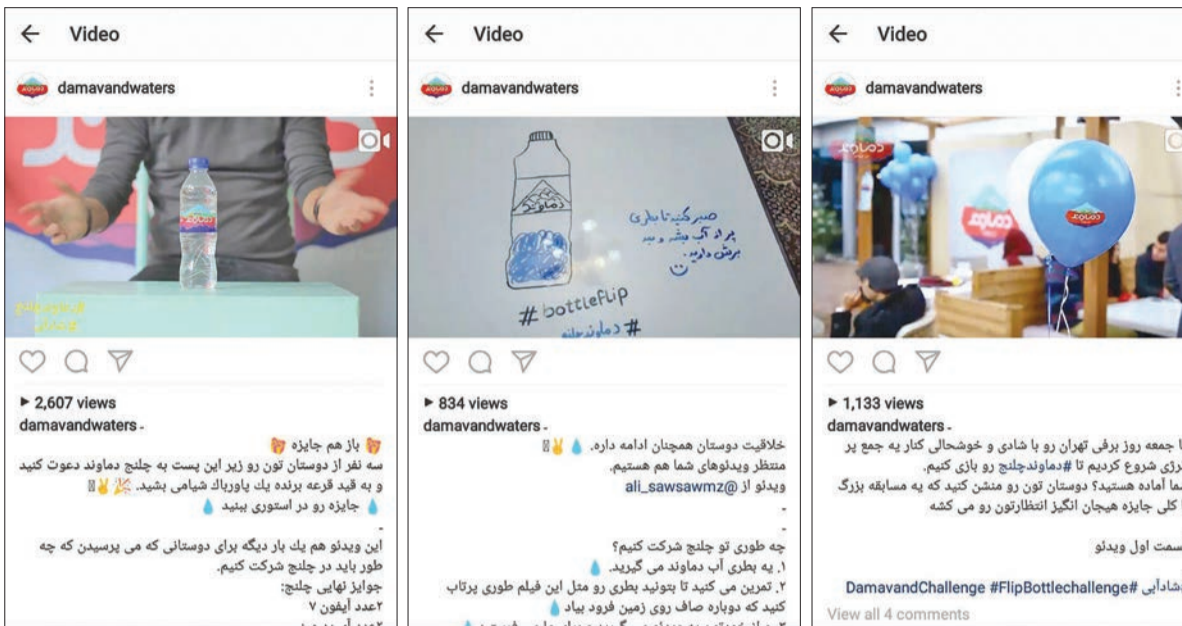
← Video

damavandwaters

#دماوندچلنج
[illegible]

▸ 2,607 views

damavandwaters -

باز هم جایزه
سه نفر از دوستان تون رو زیر این پست به چلنج دماوند دعوت کنید و به قید قرعه برنده یک پاوربانک شیامی بشید.
جایزه رو در استوری ببینید

-

این ویدئو هم یک بار دیگه برای دوستانی که می پرسیدن که چه طور باید در چلنج شرکت کنیم.
جوایز نهایی چلنج:
۲عدد آیفون ۷
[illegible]

← Video

damavandwaters

دماوند
صبر کنید تا بطری پر از آب بشه و بعد برش داریم.
#bottleflip
#دماوندچلنج

▸ 834 views

damavandwaters -

خلاقیت دوستان همچنان ادامه داره.
منتظر ویدئوهای شما هم هستیم.
ویدئو از @ali_sawsawmz

-
-

چه طوری تو چلنج شرکت کنیم؟
۱. یه بطری آب دماوند می گیرید.
۲. تمرین می کنید تا بتونید بطری رو مثل این فیلم طوری پرتاب کنید که دوباره صاف روی زمین فرود بیاد
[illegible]

← Video

damavandwaters

دماوند
دماوند

▸ 1,133 views

damavandwaters -

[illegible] جمعه روز برفی تهران رو با شادی و خوشحالی کنار یه جمع پر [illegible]رژی شروع کردیم تا #دماوندچلنج رو بازی کنیم.
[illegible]ما آماده هستید؟ دوستان تون رو منشن کنید که یه مسابقه بزرگ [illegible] کلی جایزه هیجان انگیز انتظارتون رو می کشه

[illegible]سمت اول ویدئو

DamavandChallenge #FlipBottlechallenge# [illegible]شادابی#
View all 4 comments